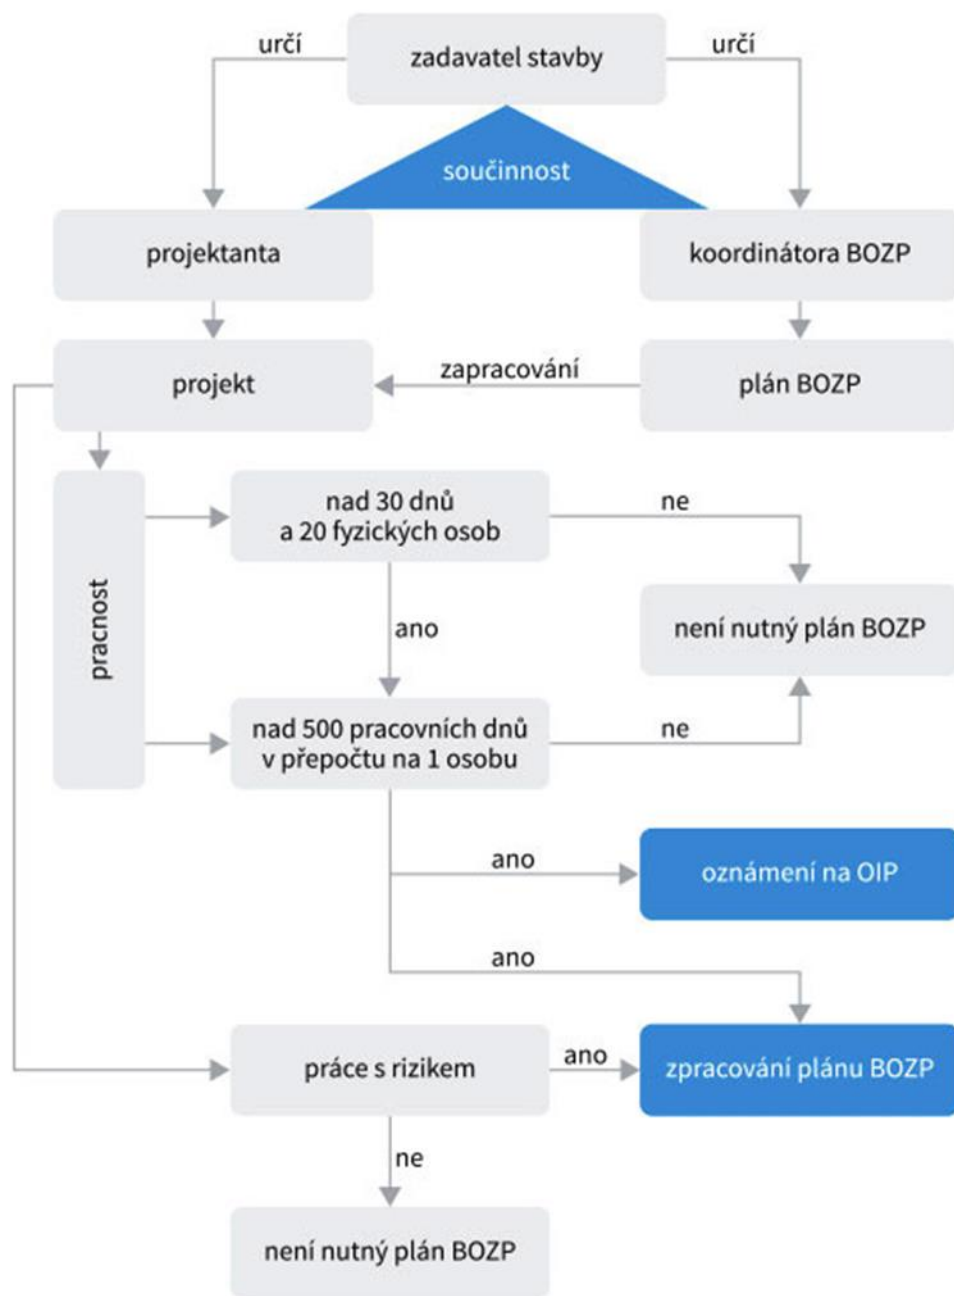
určí

zadavatel stavby

určí

součinnost

projektanta

koordinátora BOZP

projekt

zapracování

plán BOZP

pracnost

nad 30 dnů a 20 fyzických osob

ne

ano

není nutný plán BOZP

nad 500 pracovních dnů v přepočtu na 1 osobu

ne

ano

oznámení na OIP

ano

práce s rizikem

ano

zpracování plánu BOZP

ne

není nutný plán BOZP